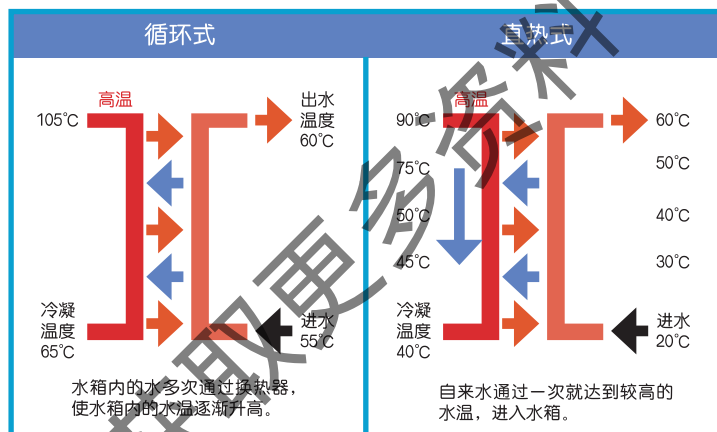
循环式

高温

105°C

出水
温度
60°C

冷凝
温度
65°C

进水
55°C

水箱内的水多次通过换热器，使水箱内的水温逐渐升高。

直热式

高温

90°C

75°C

50°C

45°C

60°C

50°C

40°C

30°C

冷凝
温度
40°C

进水
20°C

自来水通过一次就达到较高的水温，进入水箱。

获取更多资料